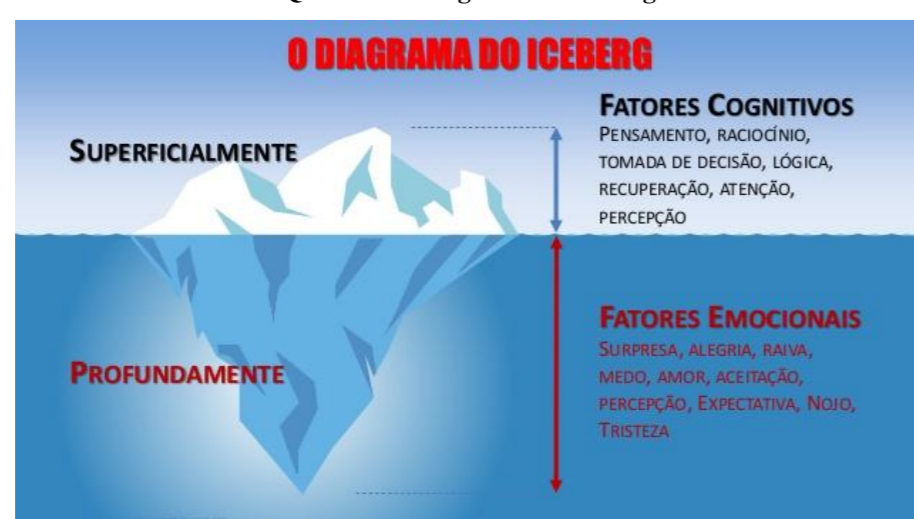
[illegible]

O DIAGRAMA DO ICEBERG

SUPERFICIALMENTE

FATORES COGNITIVOS
PENSAMENTO, RACIOCÍNIO, TOMADA DE DECISÃO, LÓGICA, RECUPERAÇÃO, ATENÇÃO, PERCEPÇÃO

PROFUNDAMENTE

FATORES EMOCIONAIS
SURPRESA, ALEGRIA, RAIVA, MEDO, AMOR, ACEITAÇÃO, PERCEPÇÃO, EXPECTATIVA, NOJO, TRISTEZA